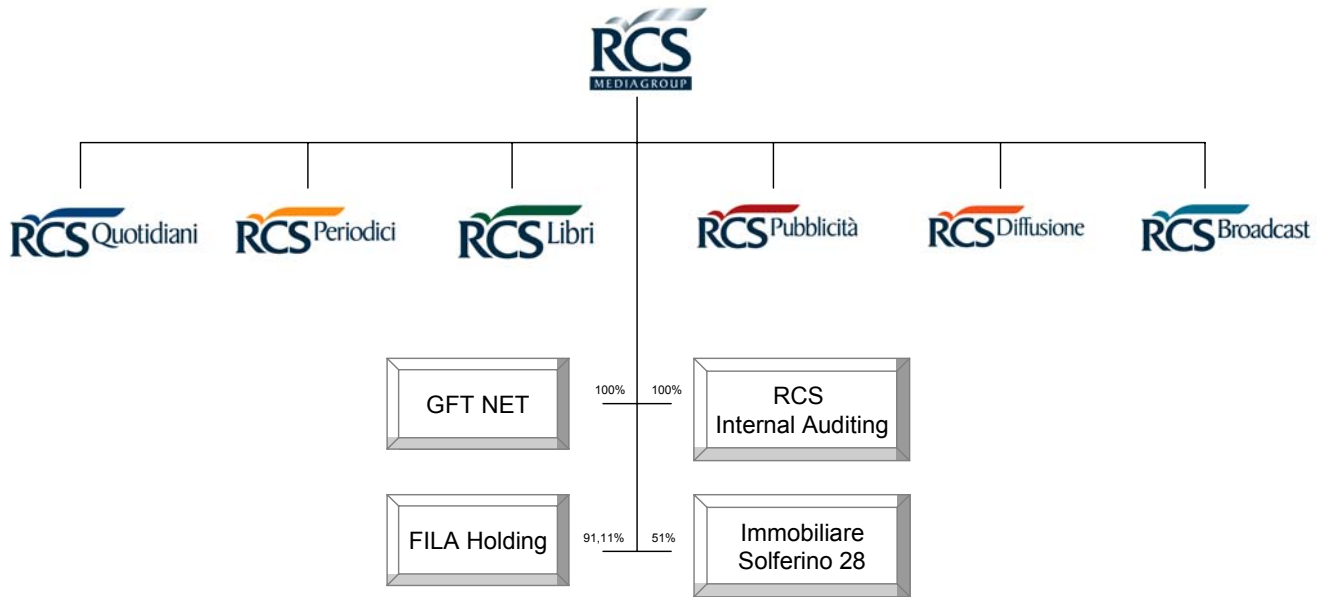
RCS
MEDIAGROUP

RCS Quotidiani

RCS Periodici

RCS Libri

RCS Pubblicità

RCS Diffusione

RCS Broadcast

GFT NET

100%

100%

RCS
Internal Auditing

FILA Holding

91,11%

51%

Immobiliare
Solferino 28